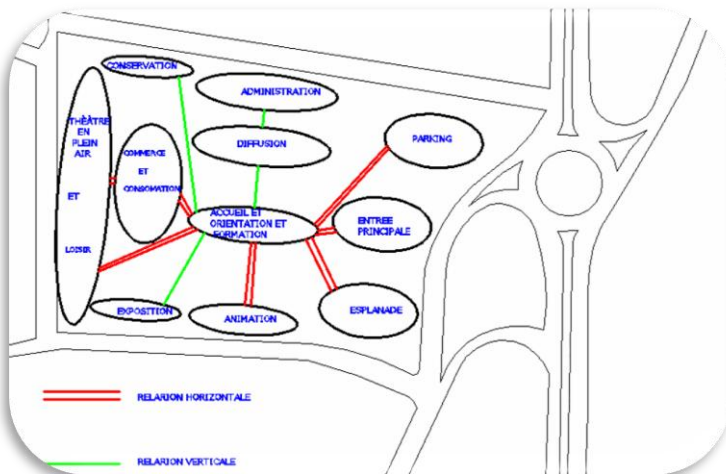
CONSERVATION

ADMINISTRATION

THEATRE EN PLEIN AIR

ET

LOISIR

DIFFUSION

PARKING

COMMENCE ET CONSOMATION

ACCUEIL ET ORIENTATION ET FORMATION

ENTREE PRINCIPALE

EXPOSITION

ANIMATION

ESPLANADE

RELARION HORIZONTALE

RELARION VERTICALE